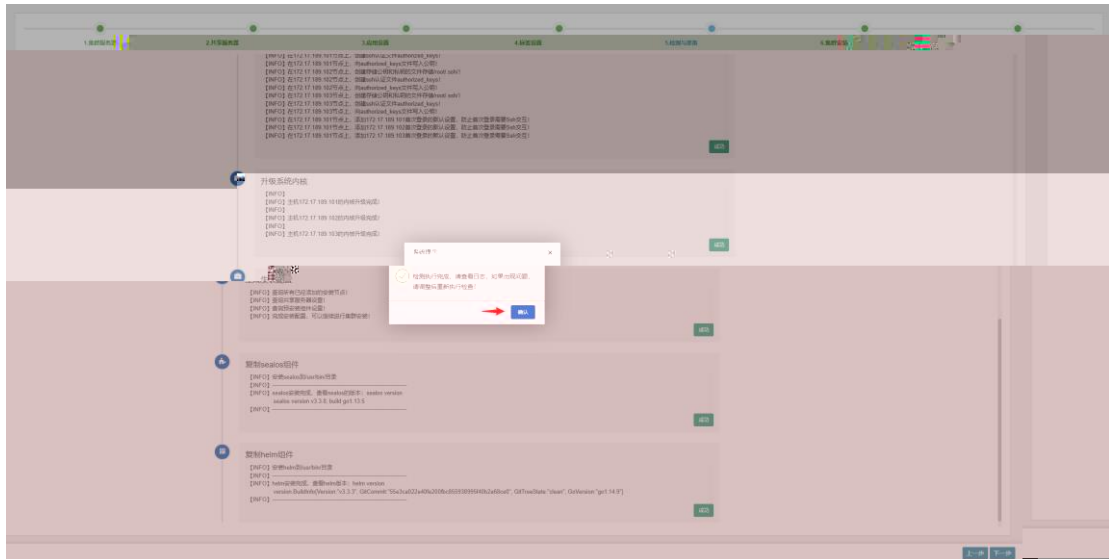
1.集群服务器　2.开发服务器　3.自检设置　4.环境设置　5.检测与安装　6.集群设置

[INFO] 在172.17.189.101节点上，创建ssh证书和authorized_keys!
[INFO] 在172.17.189.101节点上，对authorized_keys文件写入公钥!
[INFO] 在172.17.189.102节点上，创建存储公钥和私钥的文件存储(root ssh)!
[INFO] 在172.17.189.102节点上，创建ssh证书和authorized_keys!
[INFO] 在172.17.189.102节点上，对authorized_keys文件写入公钥!
[INFO] 在172.17.189.103节点上，创建存储公钥和私钥的文件存储(root ssh)!
[INFO] 在172.17.189.103节点上，创建ssh证书和authorized_keys!
[INFO] 在172.17.189.103节点上，对authorized_keys文件写入公钥!
[INFO] 在172.17.189.101节点上，添加172.17.189.101集群登录的默认设置，防止集群登录需要(ssh交互)
[INFO] 在172.17.189.101节点上，添加172.17.189.102集群登录的默认设置，防止集群登录需要(ssh交互)
[INFO] 在172.17.189.101节点上，添加172.17.189.103集群登录的默认设置，防止集群登录需要(ssh交互)
成功

升级系统内核
[INFO]
[INFO] 主机172.17.189.101的内核升级完成!
[INFO]
[INFO] 主机172.17.189.102的内核升级完成!
[INFO]
[INFO] 主机172.17.189.103的内核升级完成!
成功

系统提示
×
检测执行完成，请查看日志，如果出现问题，请修复后重新执行检测！
确认

[INFO] 重启所有已安装的依赖节点!
[INFO] 重启共享服务器设置!
[INFO] 重启防火墙服务设置!
[INFO] 完成依赖配置，可以继续进行集群安装!
成功

复制sealos组件
[INFO] 安装sealos到/usr/bin/目录
[INFO] ------------------------------------------
[INFO] sealos安装完成，查看sealos的版本：sealos version
sealos version v3.3.8, build go1.13.6
[INFO] ------------------------------------------
成功

复制helm组件
[INFO] 安装helm到/usr/bin/目录
[INFO] ------------------------------------------
[INFO] helm安装完成，查看helm版本：helm version
version.BuildInfo{Version:"v3.2.3", GitCommit:"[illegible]", GitTreeState:"clean", GoVersion:"go1.14.9"}
[INFO] ------------------------------------------
成功

上一步　下一步